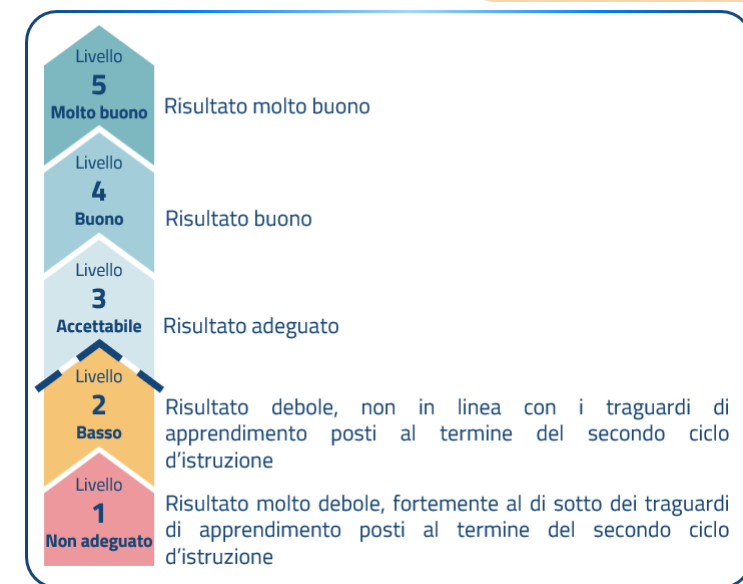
Livello
5
Molto buono
Risultato molto buono

Livello
4
Buono
Risultato buono

Livello
3
Accettabile
Risultato adeguato

Livello
2
Basso
Risultato debole, non in linea con i traguardi di apprendimento posti al termine del secondo ciclo d'istruzione

Livello
1
Non adeguato
Risultato molto debole, fortemente al di sotto dei traguardi di apprendimento posti al termine del secondo ciclo d'istruzione